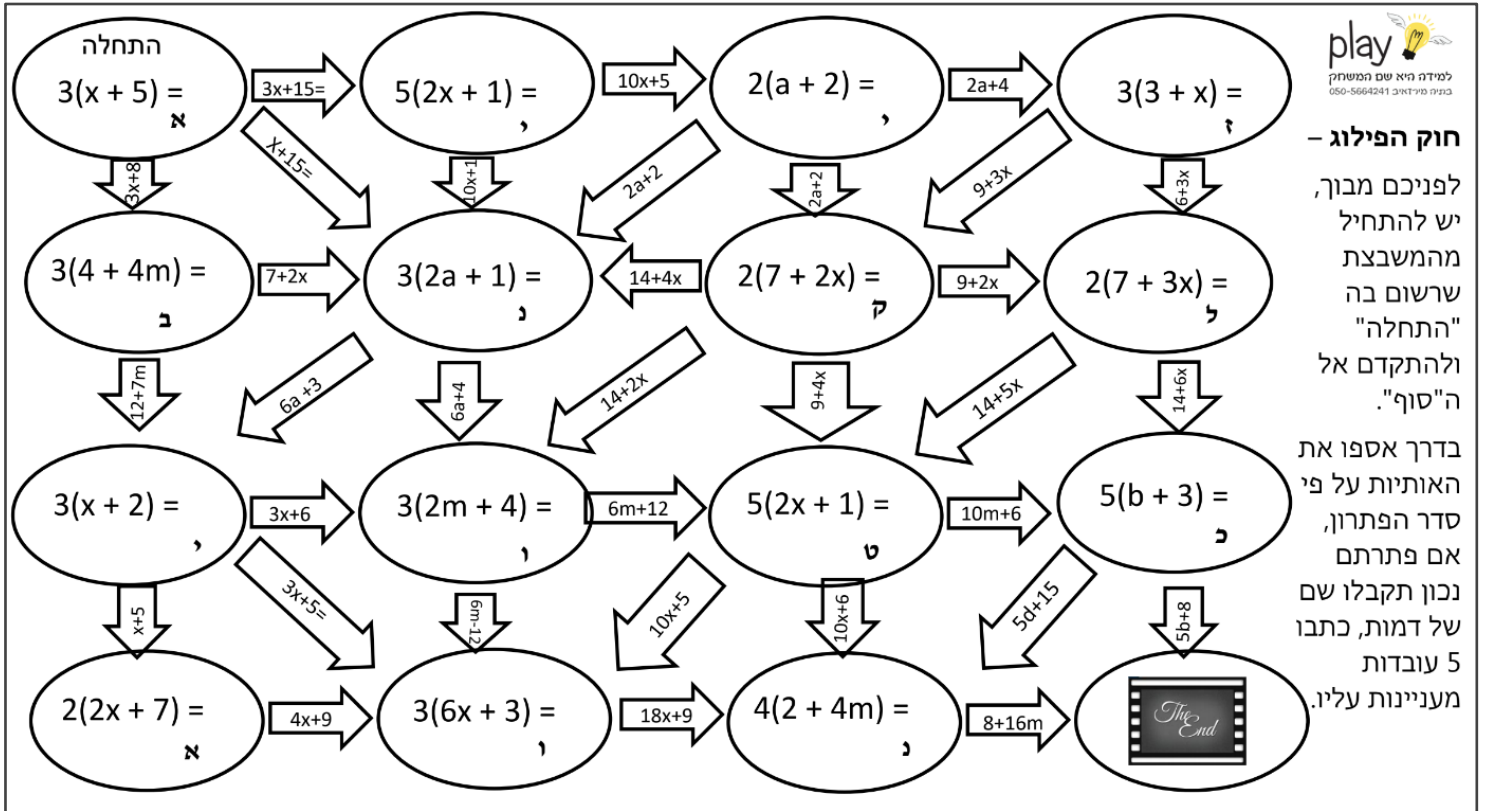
play
למידה היא שם המשחק
בניה מיי-דאיב 050-5664241

חוק הפילוג –

לפניכם מבוך, יש להתחיל מהמשבצת שרשום בה "התחלה" ולהתקדם אל ה"סוף".

בדרך אספו את האותיות על פי סדר הפתרון, אם פתרתם נכון תקבלו שם של דמות, כתבו 5 עובדות מעניינות עליו.

התחלה
$3(x + 5) =$
א

3x+15=

X+15=

3x+8

$5(2x + 1) =$
י

10x+5

10x+1

$2(a + 2) =$
י

2a+4

2a+2

2a+2

$3(3 + x) =$
ז

9+3x

6+3x

$3(4 + 4m) =$
ב

7+2x

12+7m

$3(2a + 1) =$
נ

14+4x

6a +3

6a+4

$2(7 + 2x) =$
ק

9+2x

14+2x

9+4x

$2(7 + 3x) =$
ל

14+5x

14+6x

$3(x + 2) =$
י

3x+6

3x+5=

x+5

$3(2m + 4) =$
ו

6m+12

6m-12

$5(2x + 1) =$
ט

10m+6

10x+5

10x+6

$5(b + 3) =$
כ

5d+15

5b+8

$2(2x + 7) =$
א

4x+9

$3(6x + 3) =$
ו

18x+9

$4(2 + 4m) =$
נ

8+16m

The End